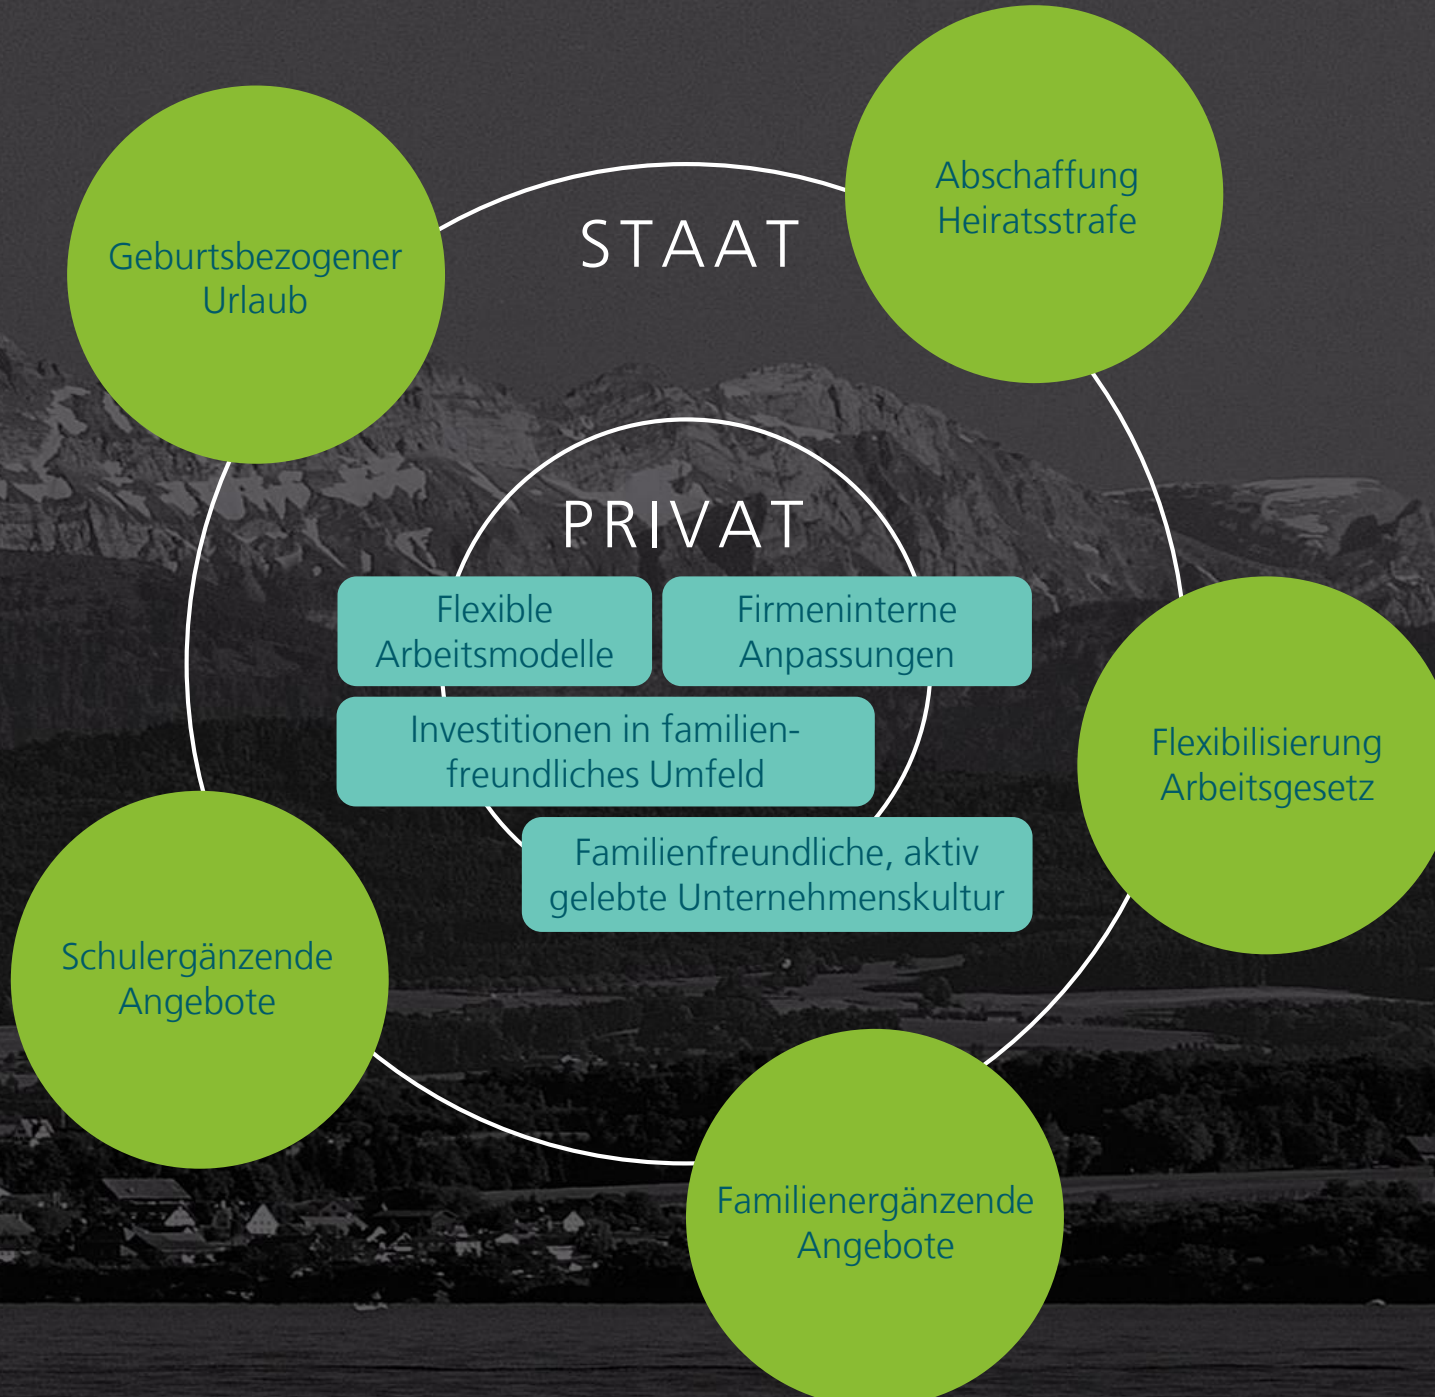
Geburtsbezogener Urlaub

STAAT

Abschaffung Heiratsstrafe

PRIVAT

Flexible Arbeitsmodelle

Firmeninterne Anpassungen

Investitionen in familienfreundliches Umfeld

Familienfreundliche, aktiv gelebte Unternehmenskultur

Flexibilisierung Arbeitsgesetz

Schulergänzende Angebote

Familienergänzende Angebote